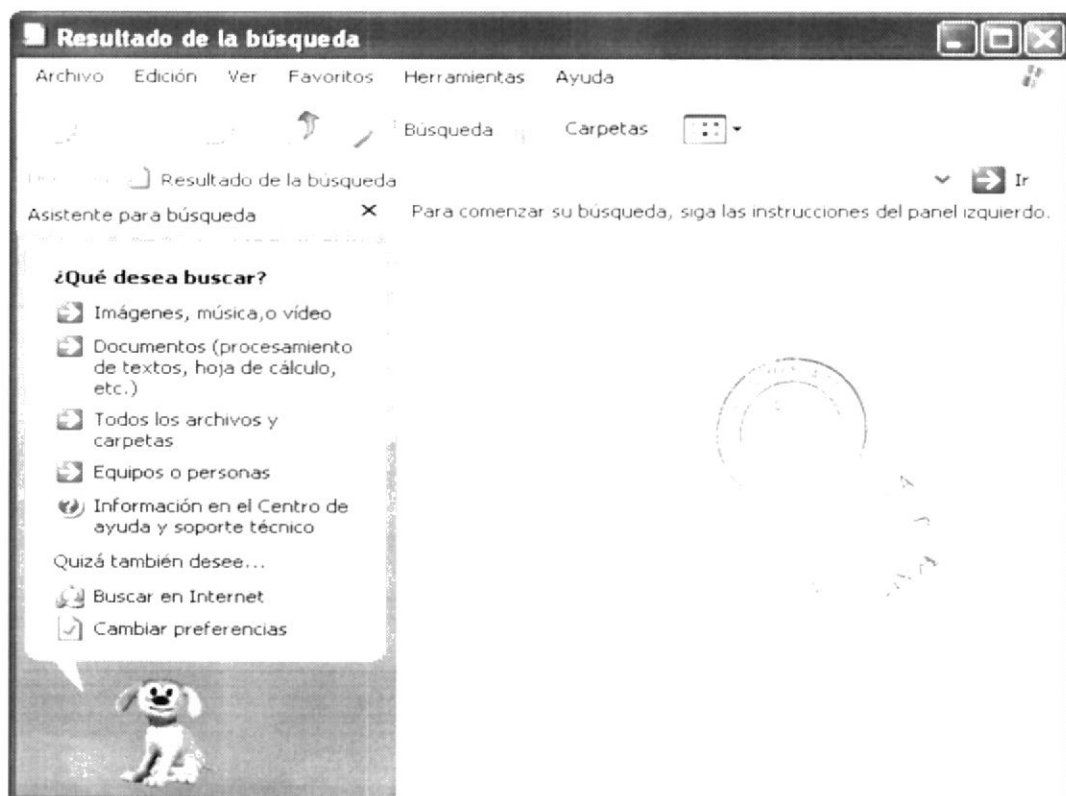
Resultado de la búsqueda

Archivo Edición Ver Favoritos Herramientas Ayuda

Búsqueda Carpetas

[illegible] Resultado de la búsqueda

Ir

Asistente para búsqueda ×

Para comenzar su búsqueda, siga las instrucciones del panel izquierdo.

¿Qué desea buscar?

Imágenes, música,o vídeo

Documentos (procesamiento de textos, hoja de cálculo, etc.)

Todos los archivos y carpetas

Equipos o personas

Información en el Centro de ayuda y soporte técnico

Quizá también desee...

Buscar en Internet

Cambiar preferencias